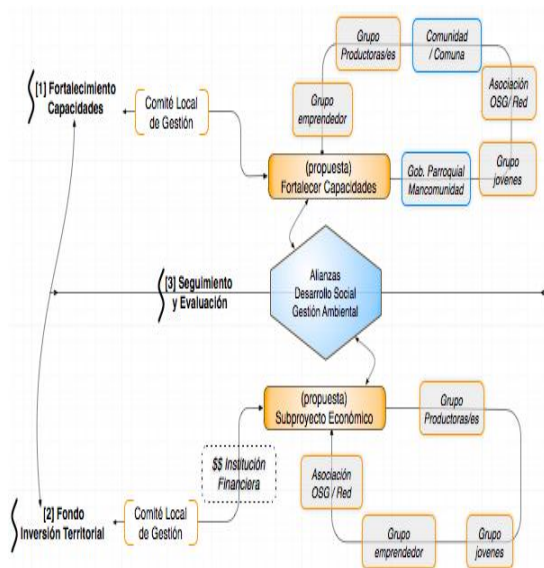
Grupo Productoras/es

Comunidad / Comuna

[1] Fortalecimiento Capacidades

Comité Local de Gestión

Asociación OSG/ Red

Grupo emprendedor

(propuesta) Fortalecer Capacidades

Gob. Parroquial Mancomunidad

Grupo jovenes

[3] Seguimiento y Evaluación

Alianzas Desarrollo Social Gestión Ambiental

(propuesta) Subproyecto Económico

Grupo Productoras/es

$$ Institución Financiera

Asociación OSG / Red

[2] Fondo Inversión Territorial

Comité Local de Gestión

Grupo emprendedor

Grupo jovenes